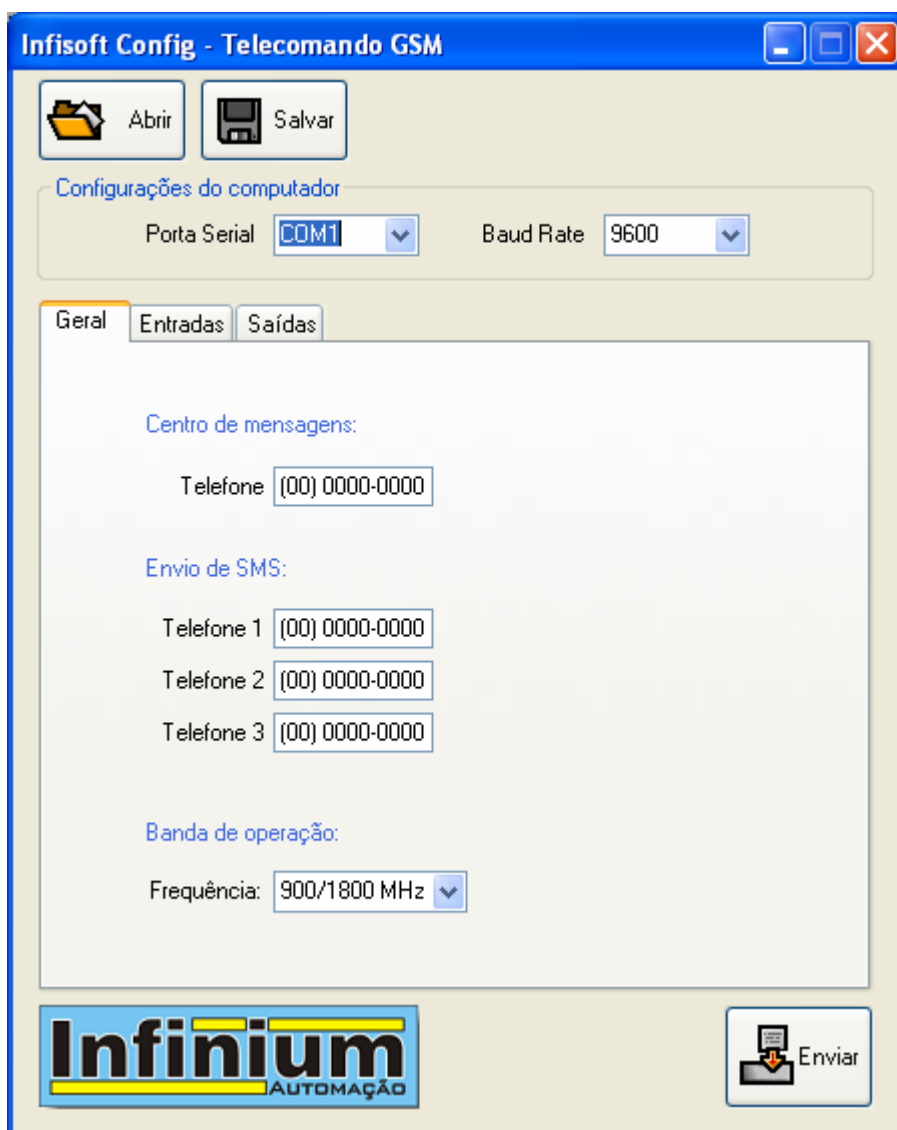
Infisoft Config - Telecomando GSM

Abrir

Salvar

Configurações do computador

Porta Serial COM1

Baud Rate 9600

Geral

Entradas

Saídas

Centro de mensagens:

Telefone (00) 0000-0000

Envio de SMS:

Telefone 1 (00) 0000-0000

Telefone 2 (00) 0000-0000

Telefone 3 (00) 0000-0000

Banda de operação:

Frequência: 900/1800 MHz

Infinium AUTOMAÇÃO

Enviar